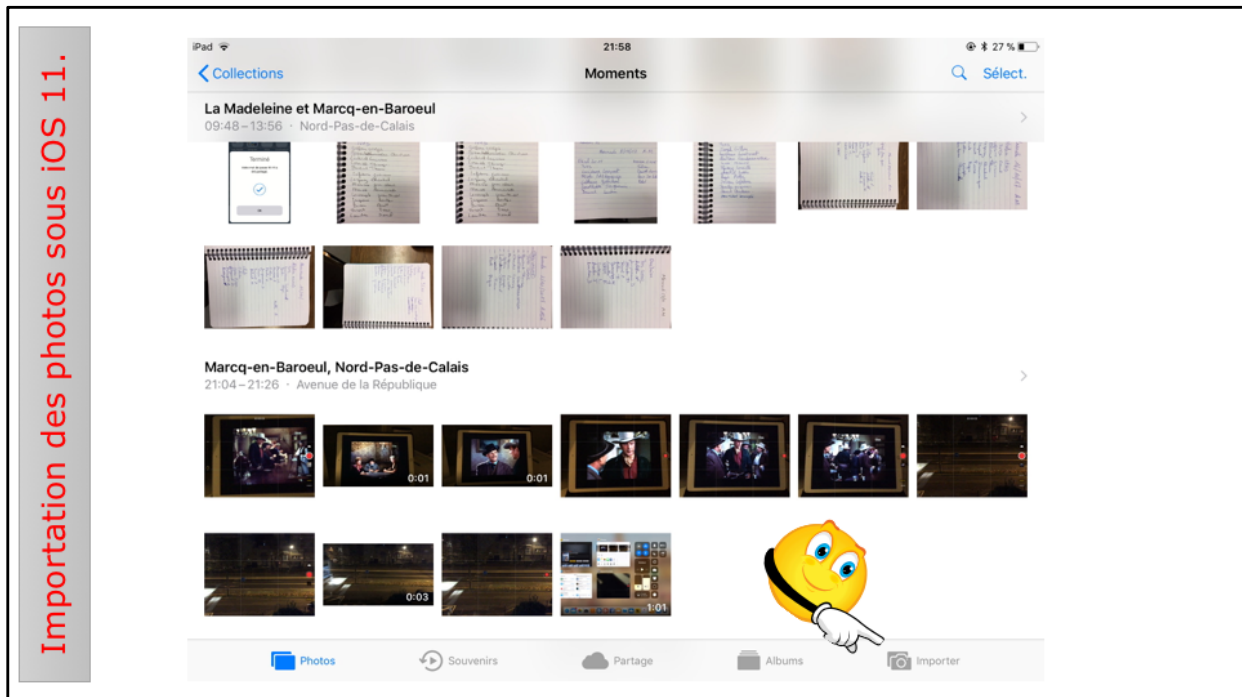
Importation des photos sous iOS 11.

iPad 21:58 27 %

Collections Moments Sélect.

La Madeleine et Marcq-en-Baroeul
09:48 – 13:56 · Nord-Pas-de-Calais

Terminé

Marcq-en-Baroeul, Nord-Pas-de-Calais
21:04 – 21:26 · Avenue de la République

0:01 0:01

0:03 1:01

Photos Souvenirs Partage Albums Importer